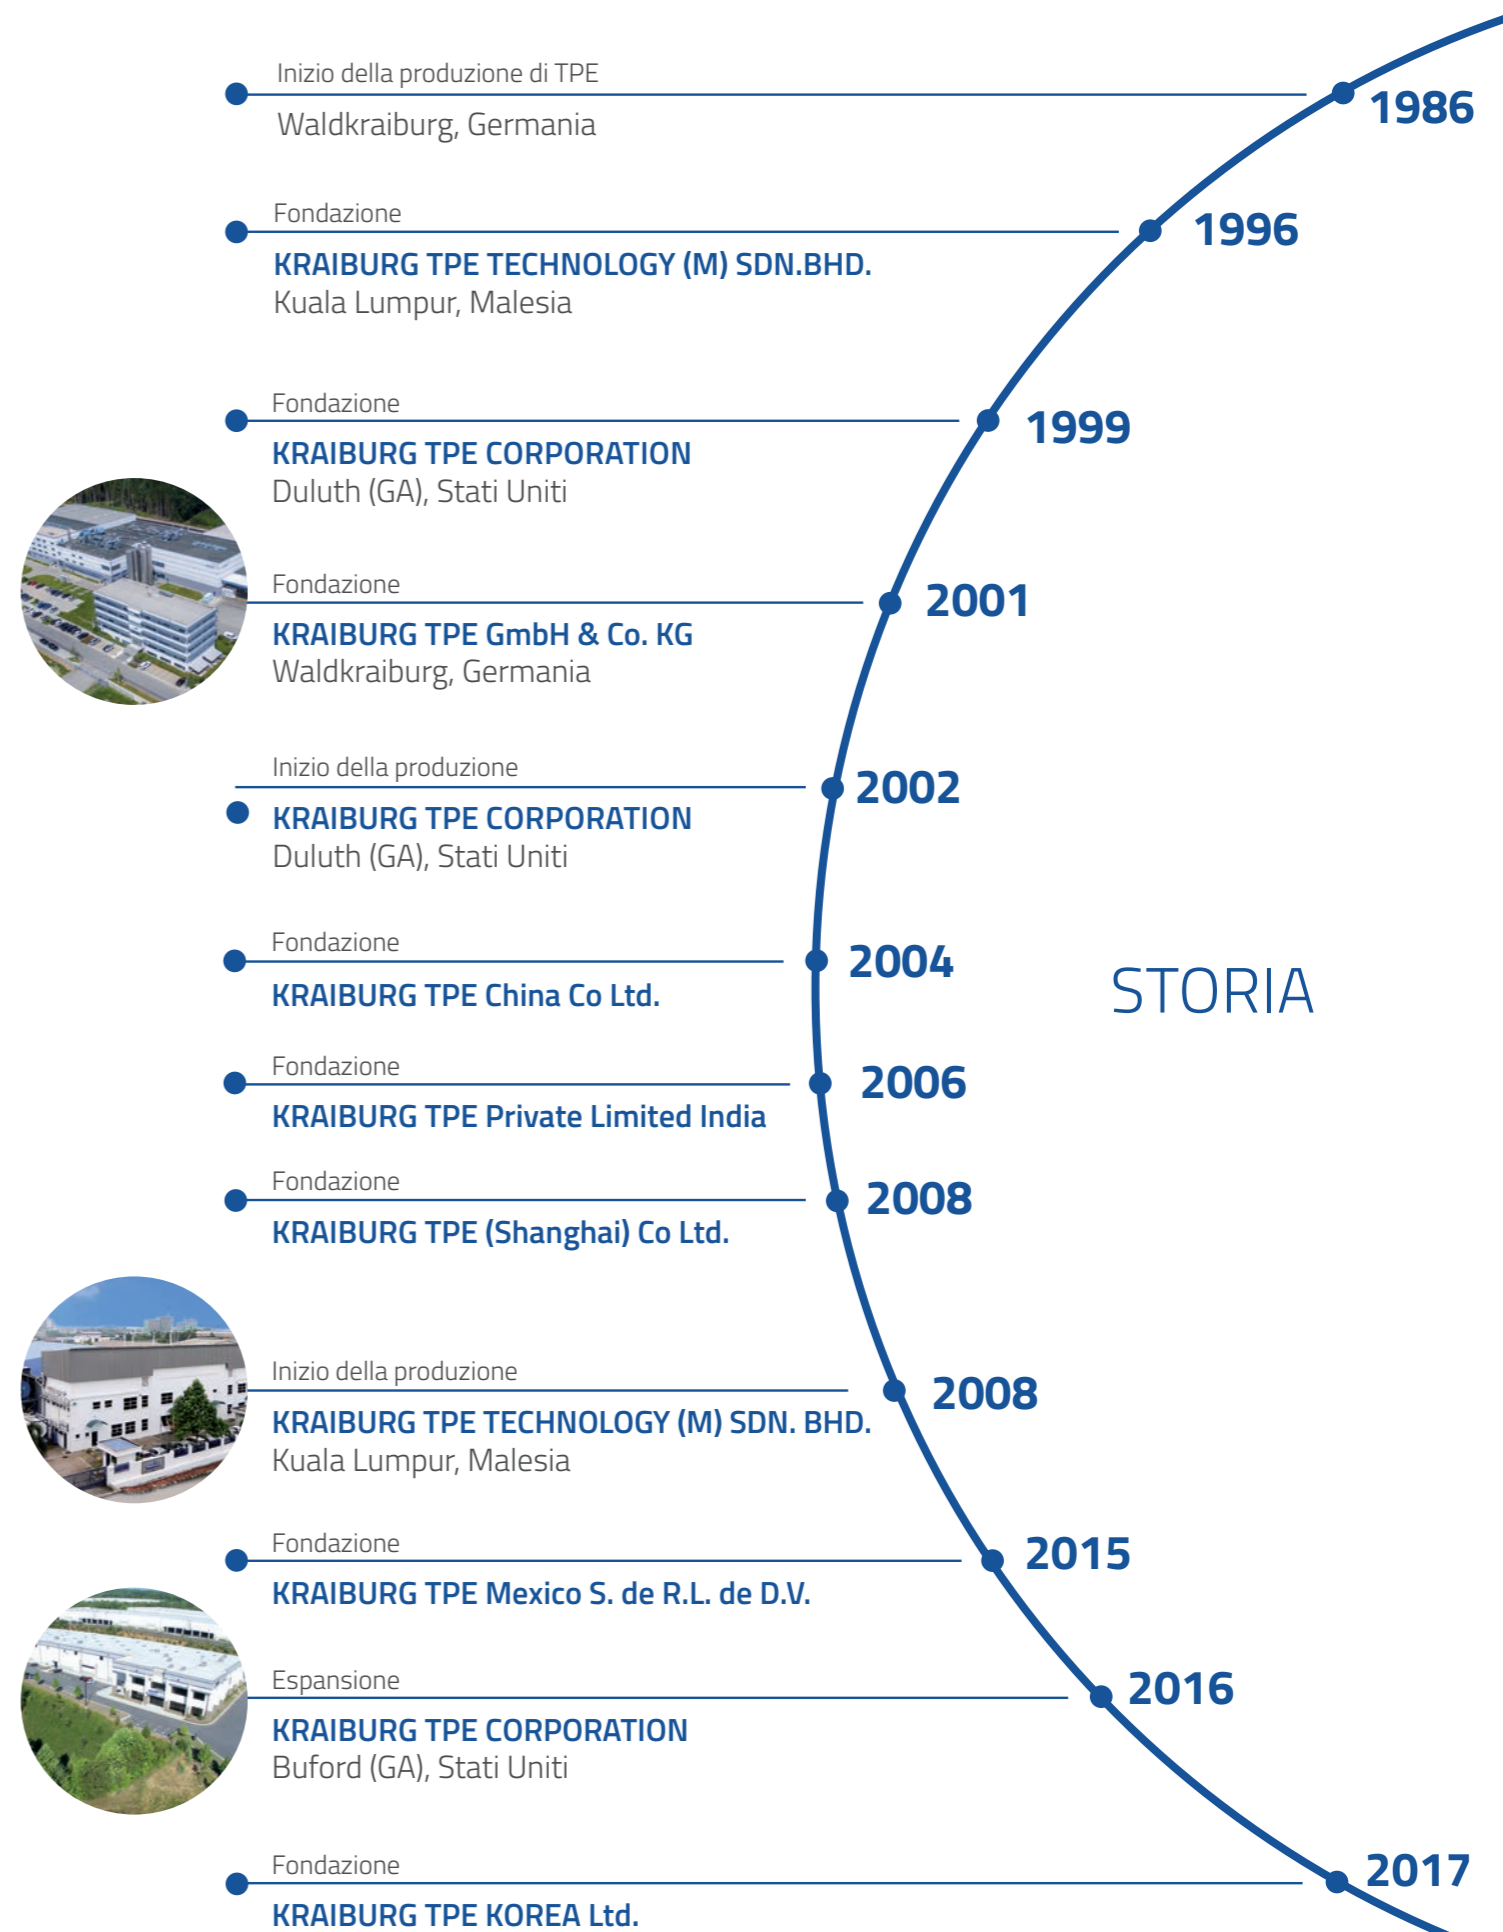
1986
Inizio della produzione di TPE
Waldkraiburg, Germania

1996
Fondazione
KRAIBURG TPE TECHNOLOGY (M) SDN.BHD.
Kuala Lumpur, Malesia

1999
Fondazione
KRAIBURG TPE CORPORATION
Duluth (GA), Stati Uniti

2001
Fondazione
KRAIBURG TPE GmbH & Co. KG
Waldkraiburg, Germania

2002
Inizio della produzione
KRAIBURG TPE CORPORATION
Duluth (GA), Stati Uniti

2004
Fondazione
KRAIBURG TPE China Co Ltd.

STORIA

2006
Fondazione
KRAIBURG TPE Private Limited India

2008
Fondazione
KRAIBURG TPE (Shanghai) Co Ltd.

2008
Inizio della produzione
KRAIBURG TPE TECHNOLOGY (M) SDN. BHD.
Kuala Lumpur, Malesia

2015
Fondazione
KRAIBURG TPE Mexico S. de R.L. de D.V.

2016
Espansione
KRAIBURG TPE CORPORATION
Buford (GA), Stati Uniti

2017
Fondazione
KRAIBURG TPE KOREA Ltd.